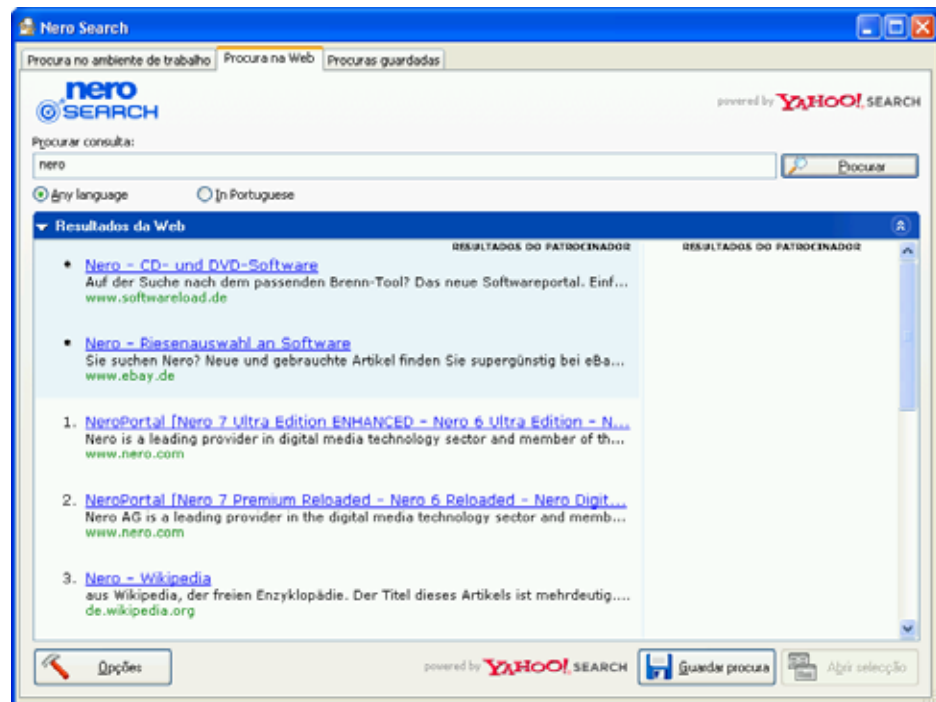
Nero Search

Procura no ambiente de trabalho | Procura na Web | Procuras guardadas

nero SEARCH

powered by YAHOO! SEARCH

Procurar consulta:

nero

Procurar

Any language
In Portuguese

Resultados da Web

RESULTADOS DO PATROCINADOR

RESULTADOS DO PATROCINADOR

• Nero - CD- und DVD-Software
Auf der Suche nach dem passenden Brenn-Tool? Das neue Softwareportal. Einf...
www.softwareload.de

• Nero - Riesenauswahl an Software
Sie suchen Nero? Neue und gebrauchte Artikel finden Sie supergünstig bei eBa...
www.ebay.de

1. NeroPortal [Nero 7 Ultra Edition ENHANCED - Nero 6 Ultra Edition - N...
Nero is a leading provider in digital media technology sector and member of th...
www.nero.com

2. NeroPortal [Nero 7 Premium Reloaded - Nero 6 Reloaded - Nero Digit...
Nero AG is a leading provider in the digital media technology sector and memb...
www.nero.com

3. Nero - Wikipedia
aus Wikipedia, der freien Enzyklopädie. Der Titel dieses Artikels ist mehrdeutig....
de.wikipedia.org

Opções

powered by YAHOO! SEARCH

Guardar procura

Abrir selecção